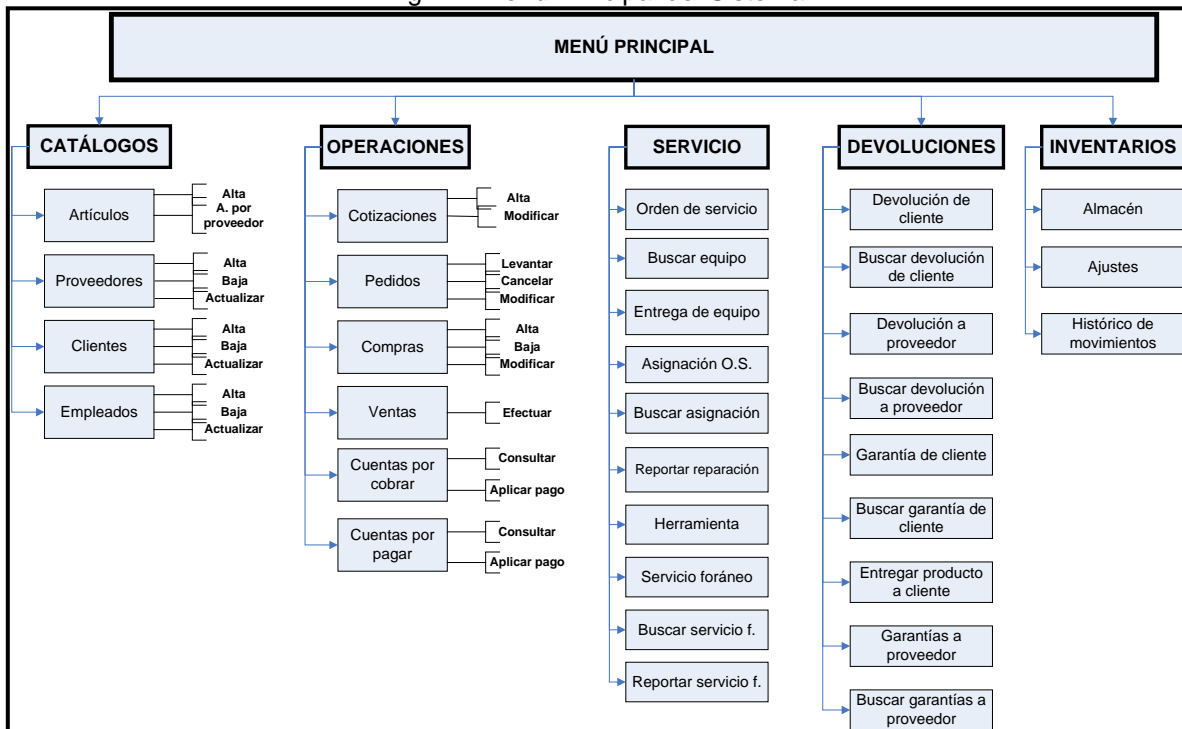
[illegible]

MENÚ PRINCIPAL

CATÁLOGOS

Artículos
Alta
A. por proveedor

Proveedores
Alta
Baja
Actualizar

Clientes
Alta
Baja
Actualizar

Empleados
Alta
Baja
Actualizar

OPERACIONES

Cotizaciones
Alta
Modificar

Pedidos
Levantar
Cancelar
Modificar

Compras
Alta
Baja
Modificar

Ventas
Efectuar

Cuentas por cobrar
Consultar
Aplicar pago

Cuentas por pagar
Consultar
Aplicar pago

SERVICIO

Orden de servicio
Buscar equipo
Entrega de equipo
Asignación O.S.
Buscar asignación
Reportar reparación
Herramienta
Servicio foráneo
Buscar servicio f.
Reportar servicio f.

DEVOLUCIONES

Devolución de cliente
Buscar devolución de cliente
Devolución a proveedor
Buscar devolución a proveedor
Garantía de cliente
Buscar garantía de cliente
Entregar producto a cliente
Garantías a proveedor
Buscar garantías a proveedor

INVENTARIOS

Almacén
Ajustes
Histórico de movimientos